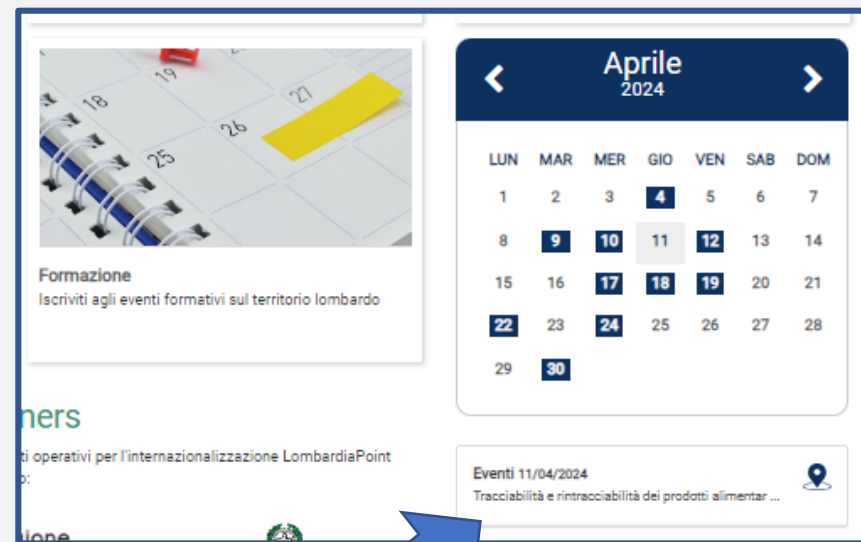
19
18
27
26
25

Formazione
Iscriviti agli eventi formativi sul territorio lombardo

ners
ti operativi per l'internazionalizzazione LombardiaPoint
o:

lione

Aprile
2024

| LUN | MAR | MER | GIO | VEN | SAB | DOM |
|---|---|---|---|---|---|---|
| 1 | 2 | 3 | 4 | 5 | 6 | 7 |
| 8 | 9 | 10 | 11 | 12 | 13 | 14 |
| 15 | 16 | 17 | 18 | 19 | 20 | 21 |
| 22 | 23 | 24 | 25 | 26 | 27 | 28 |
| 29 | 30 | | | | | |

Eventi 11/04/2024
Tracciabilità e rintracciabilità dei prodotti alimentar ...